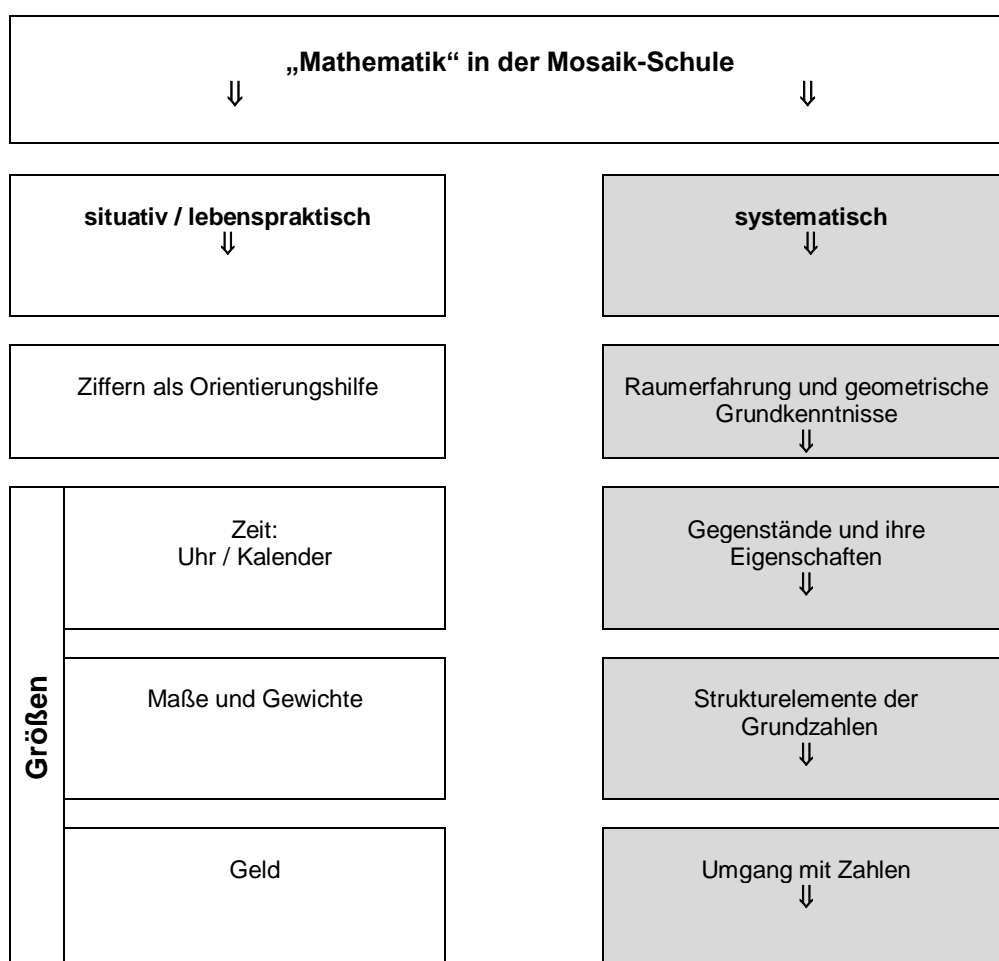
„Mathematik“ in der Mosaik-Schule
⇓ ⇓

situativ / lebenspraktisch
⇓

systematisch
⇓

Ziffern als Orientierungshilfe

Raumerfahrung und geometrische Grundkenntnisse
⇓

Größen

Zeit:
Uhr / Kalender

Gegenstände und ihre Eigenschaften
⇓

Maße und Gewichte

Strukturelemente der Grundzahlen
⇓

Geld

Umgang mit Zahlen
⇓